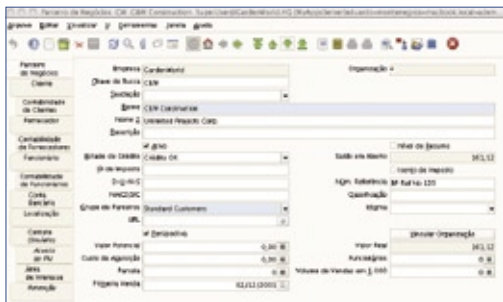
Parceiro de Negócios CW CBM Construction SuperUser@GardenWorld.HQ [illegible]

Arquivo Editar Visualizar Ir Ferramentas Janela Ajuda

Parceiro de Negócios
Cliente
Contabilidade de Clientes
Fornecedor
Contabilidade de Fornecedores
Funcionário
Contabilidade de Funcionários
Conta Bancária
Localização
Contato (Usuário)
Acesso ao BU
Área de Interesse
Atenção

Empresa GardenWorld
Chave de Busca C&W
Saudação
Nome C&W Construction
Nome 2 Unlimited Projects Corp
Descrição
Ativo
Status do Crédito Crédito OK
ID do Imposto
Isento
Empresa Pública
Grupo de Parceiros Standard Customers
URL
Prospectivo
Valor Potencial 0,00
Custo de Aquisição 0,00
Parcela 0
Primeira Venda 01/11/2001

Organização *
Nível de Resumo
Saldo em Aberto 161,12
Isento de Imposto
Núm. Referência BP Ref No 123
Classificação
Idioma
Vincular Organização
Valor Real 161,12
Funcionários 0
Volume de Vendas em 1.000 0